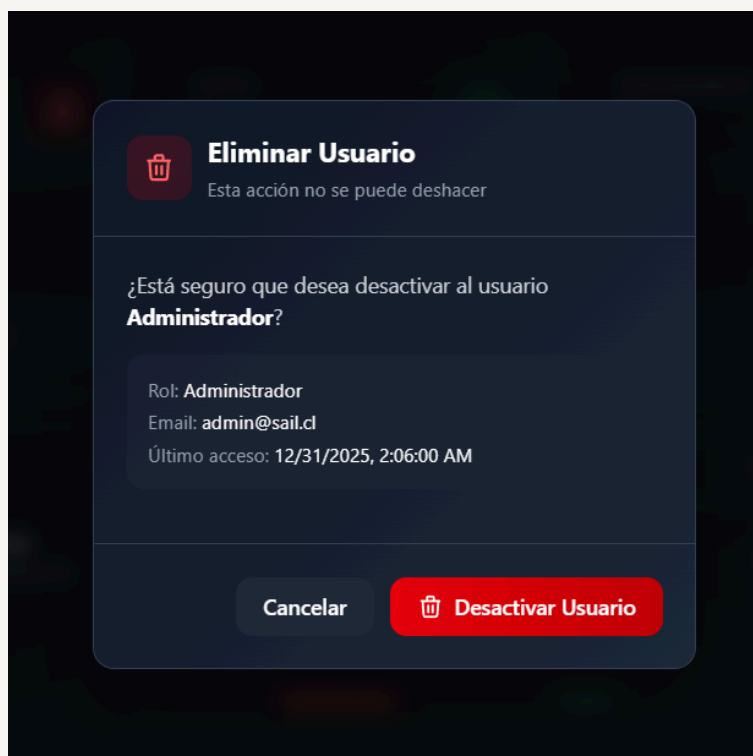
Eliminar Usuario

Esta acción no se puede deshacer

¿Está seguro que desea desactivar al usuario **Administrador**?

Rol: Administrador
Email: admin@sail.cl
Último acceso: 12/31/2025, 2:06:00 AM

Cancelar

Desactivar Usuario